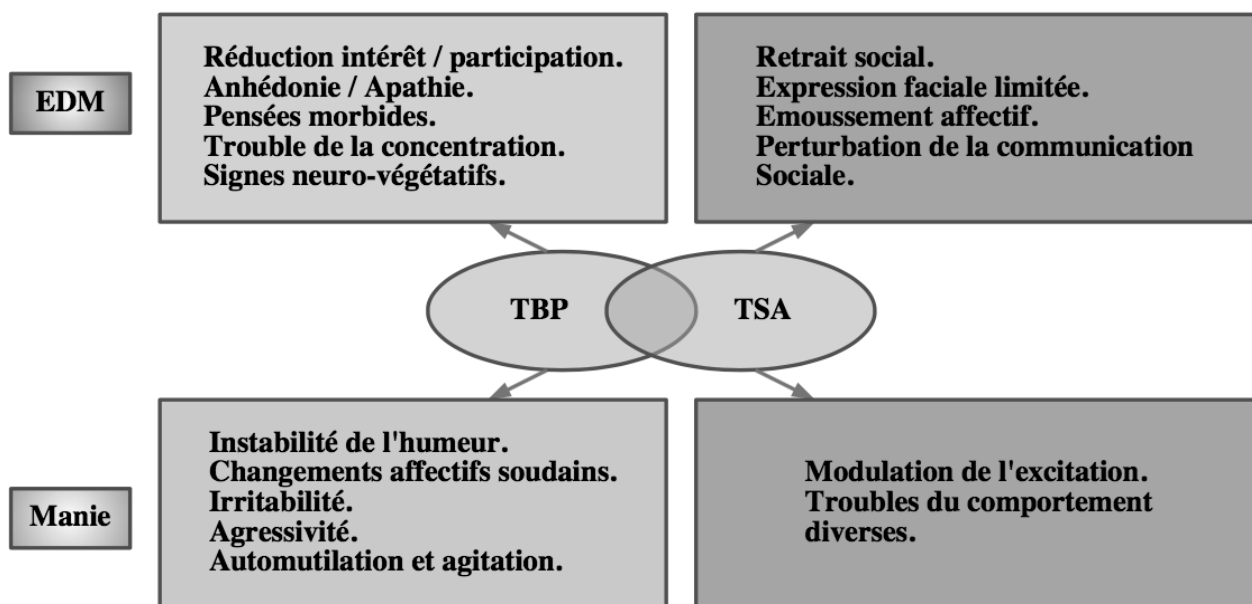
EDM

Réduction intérêt / participation.
Anhédonie / Apathie.
Pensées morbides.
Trouble de la concentration.
Signes neuro-végétatifs.

Retrait social.
Expression faciale limitée.
Emoussement affectif.
Perturbation de la communication Sociale.

TBP

TSA

Manie

Instabilité de l'humeur.
Changements affectifs soudains.
Irritabilité.
Agressivité.
Automutilation et agitation.

Modulation de l'excitation.
Troubles du comportement diverses.